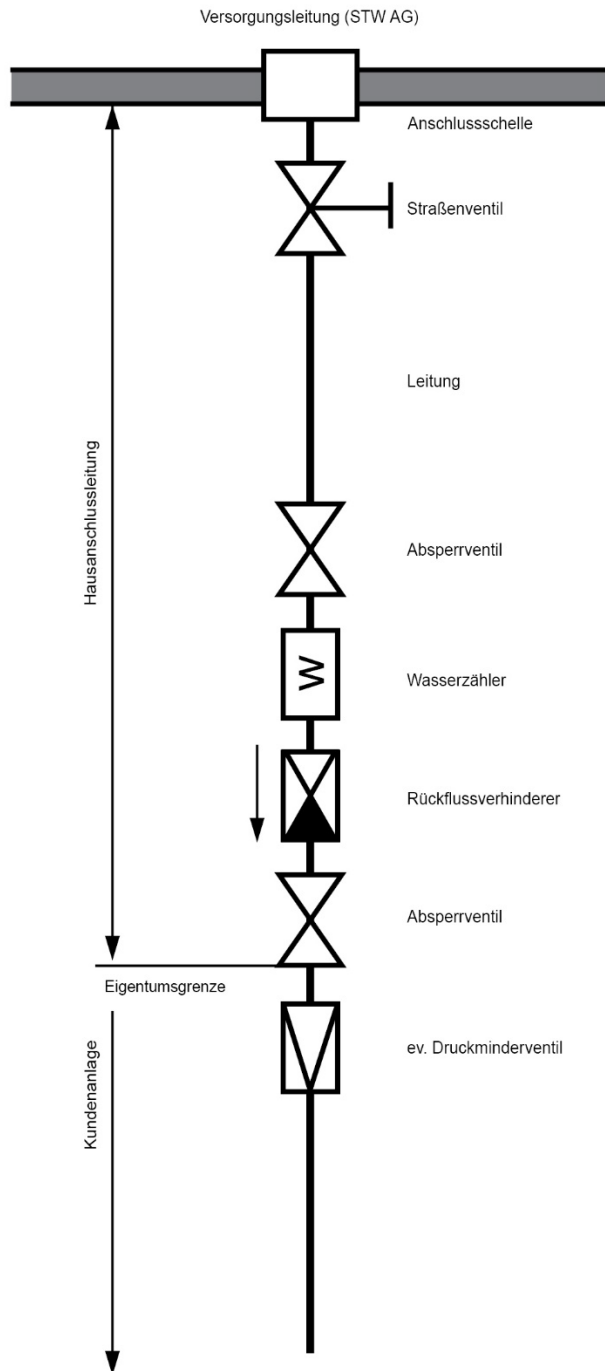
Versorgungsleitung (STW AG)

Anschlussschelle

Straßenventil

Leitung

Hausanschlussleitung

Absperrventil

W

Wasserzähler

Rückflussverhinderer

Absperrventil

Eigentumsgrenze

ev. Druckminderventil

Kundenanlage